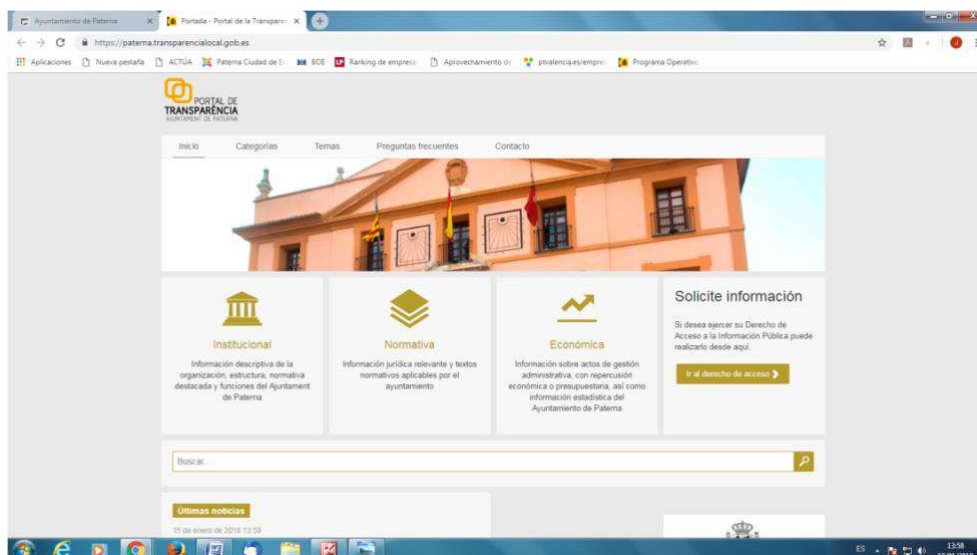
Ayuntamiento de Paterna ×
Portada - Portal de la Transparen ×
https://paterna.transparencialocal.gob.es
Aplicaciones
Nueva pestaña
ACTÚA
Paterna Ciudad de E
BOE
Ranking de empresa
Aprovechamiento de
ptvalencia.es/empr
Programa Operativo

PORTAL DE TRANSPARÈNCIA
AJUNTAMENT DE PATERNA

Inicio
Categorías
Temas
Preguntas frecuentes
Contacto

Institucional
Información descriptiva de la organización, estructura, normativa destacada y funciones del Ajuntament de Paterna

Normativa
Información jurídica relevante y textos normativos aplicables por el ayuntamiento

Económica
Información sobre actos de gestión administrativa, con repercusión económica o presupuestaria, así como información estadística del Ayuntamiento de Paterna

Solicite información
Si desea ejercer su Derecho de Acceso a la Información Pública puede realizarlo desde aquí.
Ir al derecho de acceso

Buscar...

Últimas noticias
15 de enero de 2018 13:58

ES
13:58
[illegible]